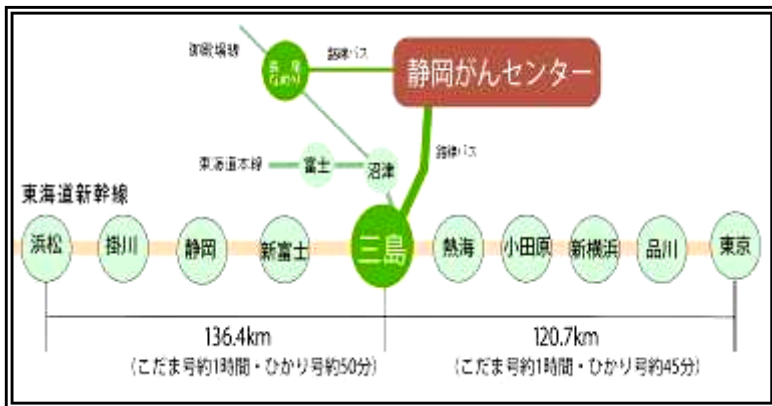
御殿場線
長泉なめり
路線バス
静岡がんセンター
東海道本線
富士
沼津
路線バス
東海道新幹線
浜松
掛川
静岡
新富士
三島
熱海
小田原
新横浜
品川
東京
136.4km
(こだま号約1時間・ひかり号約50分)
120.7km
(こだま号約1時間・ひかり号約45分)